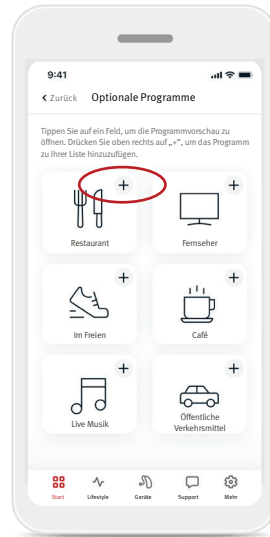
9:41

Zurück Optionale Programme

Tippen Sie auf ein Feld, um die Programmvorschau zu öffnen. Drücken Sie oben rechts auf „+", um das Programm zu Ihrer Liste hinzuzufügen.

+
Restaurant

+
Fernseher

+
Im Freien

+
Café

+
Live Musik

+
Öffentliche Verkehrsmittel

Start
Lifestyle
Geräte
Support
Mehr